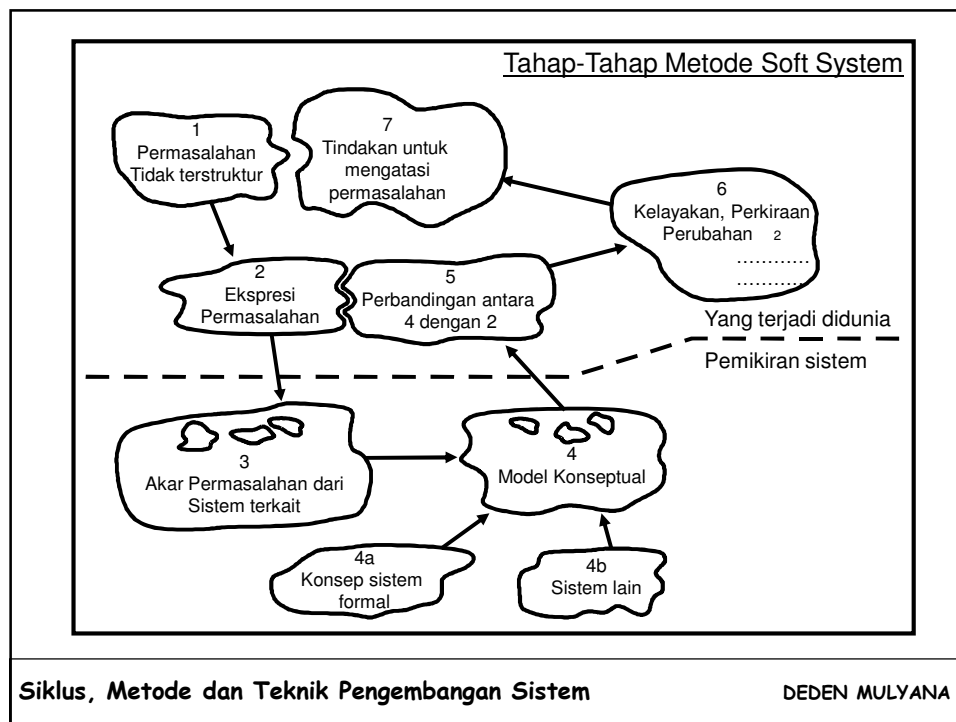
Tahap-Tahap Metode Soft System

1
Permasalahan
Tidak terstruktur

7
Tindakan untuk
mengatasi
permasalahan

6
Kelayakan, Perkiraan
Perubahan 2
…………
…………

2
Ekspresi
Permasalahan

5
Perbandingan antara
4 dengan 2

Yang terjadi didunia

Pemikiran sistem

3
Akar Permasalahan dari
Sistem terkait

4
Model Konseptual

4a
Konsep sistem
formal

4b
Sistem lain

Siklus, Metode dan Teknik Pengembangan Sistem

DEDEN MULYANA